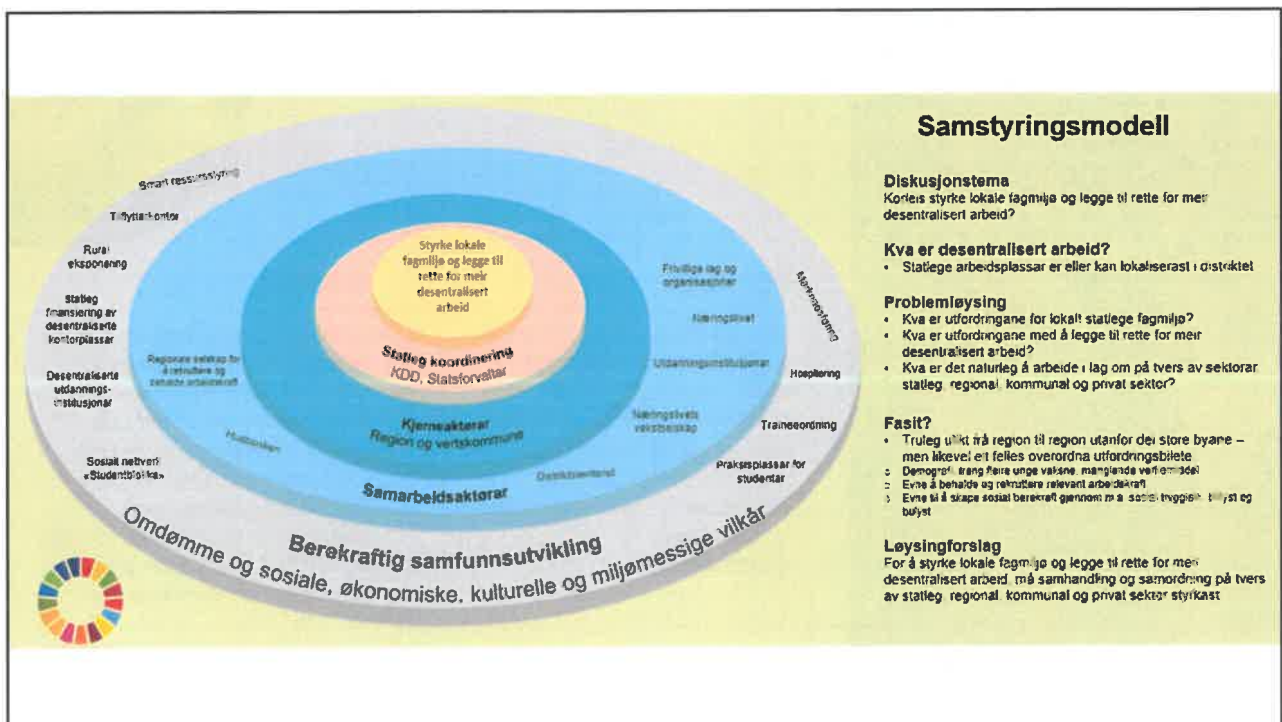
Smart ressursstyring

Tilflyttarkontor

Rural eksponering

Statleg finansiering av desentraliserte kontorplassar

Desentraliserte utdannings-institusjonar

Sosialt nettverk «Studentbolika»

Styrke lokale fagmiljø og legge til rette for meir desentralisert arbeid

Statleg koordinering
KDD, Statsforvaltar

Regionale selskap for å rekruttere og behalde arbeidskraft

Kjerneaktørar
Region og vertskommune

Hubbedrift

Frivillige lag og organisasjonar

Næringslivet

Utdanningsinstitusjonar

Næringslivets vekstselskap

Distriktssenteret

Samarbeidsaktørar

Merkevarebygging

Hospitering

Traineeordning

Praksisplassar for studentar

Berekraftig samfunnsutvikling

Omdømme og sosiale, økonomiske, kulturelle og miljømessige vilkår

Samstyringsmodell

Diskusjonstema
Korleis styrke lokale fagmiljø og legge til rette for meir desentralisert arbeid?

Kva er desentralisert arbeid?
• Statlege arbeidsplassar er eller kan lokaliserast i distriktet

Problemløysing
• Kva er utfordringane for lokalt statlege fagmiljø?
• Kva er utfordringane med å legge til rette for meir desentralisert arbeid?
• Kva er det naturleg å arbeide i lag om på tvers av sektorar statleg, regional, kommunal og privat sektor?

Fasit?
• Truleg ulikt frå region til region utanfor dei store byane – men likevel eit felles overordna utfordringsbilete
• Demografi, trang fleire unge vaksne, manglande verkemiddel
• Evne å behalde og rekruttere relevant arbeidskraft
• Evne til å skape sosial berekraft gjennom m.a. sosial tryggleik, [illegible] og bulyst

Løysingforslag
For å styrke lokale fagmiljø og legge til rette for meir desentralisert arbeid, må samhandling og samordning på tvers av statleg, regional, kommunal og privat sektor styrkast